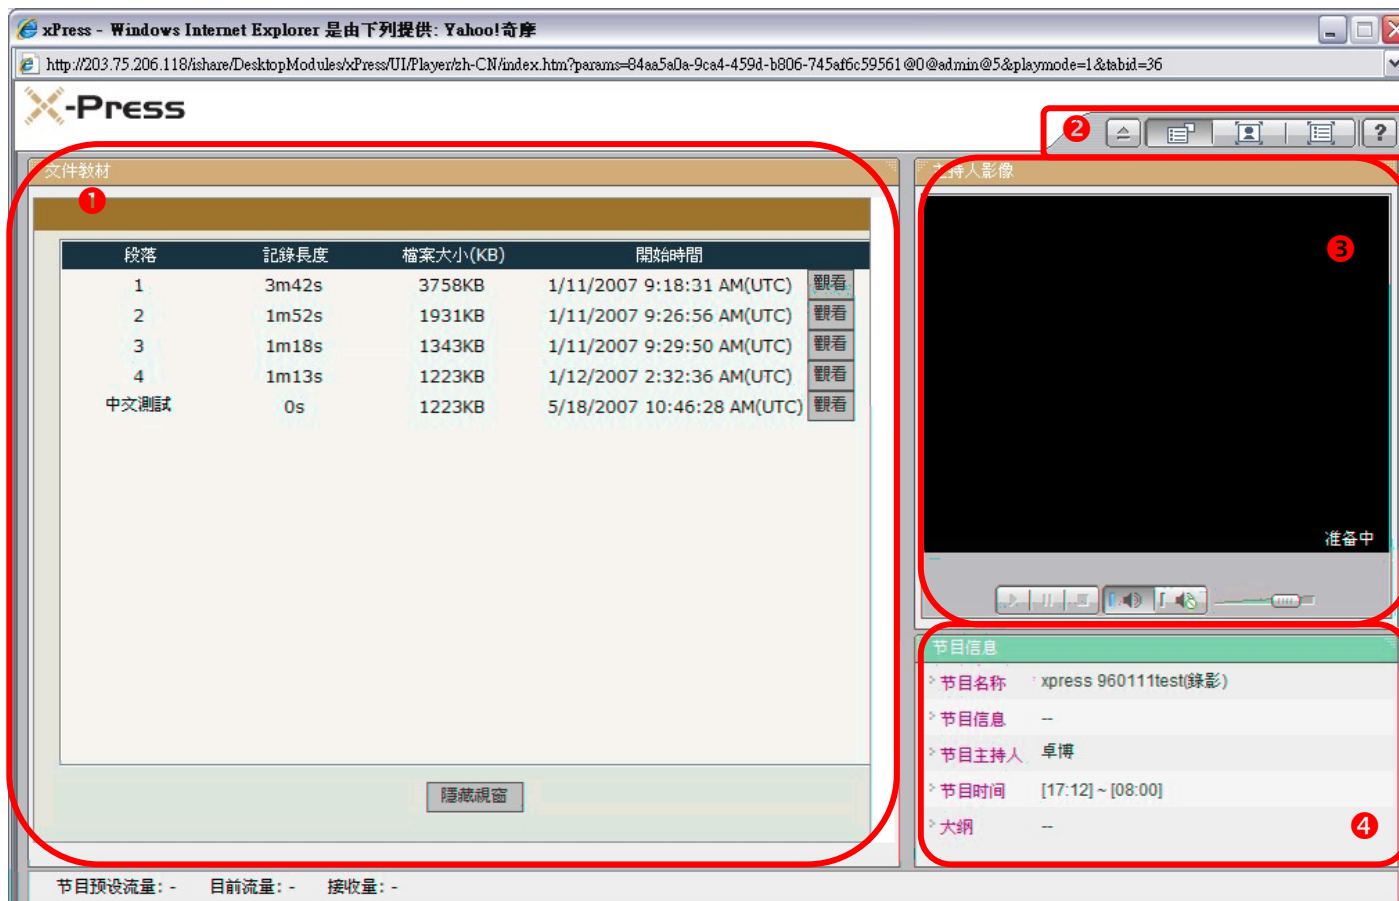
xPress - Windows Internet Explorer 是由下列提供: Yahoo!奇摩

http://203.75.206.118/ishare/DesktopModules/xPress/UI/Player/zh-CN/index.htm?params=84aa5a0a-9ca4-459d-b806-745af6c59561@0@admin@5&playmode=1&tabid=36

X-Press

2

文件教材

1

| 段落 | 記錄長度 | 檔案大小(KB) | 開始時間 | |
|---|---|---|---|---|
| 1 | 3m42s | 3758KB | 1/11/2007 9:18:31 AM(UTC) | 觀看 |
| 2 | 1m52s | 1931KB | 1/11/2007 9:26:56 AM(UTC) | 觀看 |
| 3 | 1m18s | 1343KB | 1/11/2007 9:29:50 AM(UTC) | 觀看 |
| 4 | 1m13s | 1223KB | 1/12/2007 2:32:36 AM(UTC) | 觀看 |
| 中文測試 | 0s | 1223KB | 5/18/2007 10:46:28 AM(UTC) | 觀看 |

隱藏視窗

主持人影像

3

准备中

节目信息

节目名称 xpress 960111test(錄影)

节目信息 --

节目主持人 卓博

节目时间 [17:12] ~ [08:00]

大纲 --

4

节目预设流量: - 目前流量: - 接收量: -